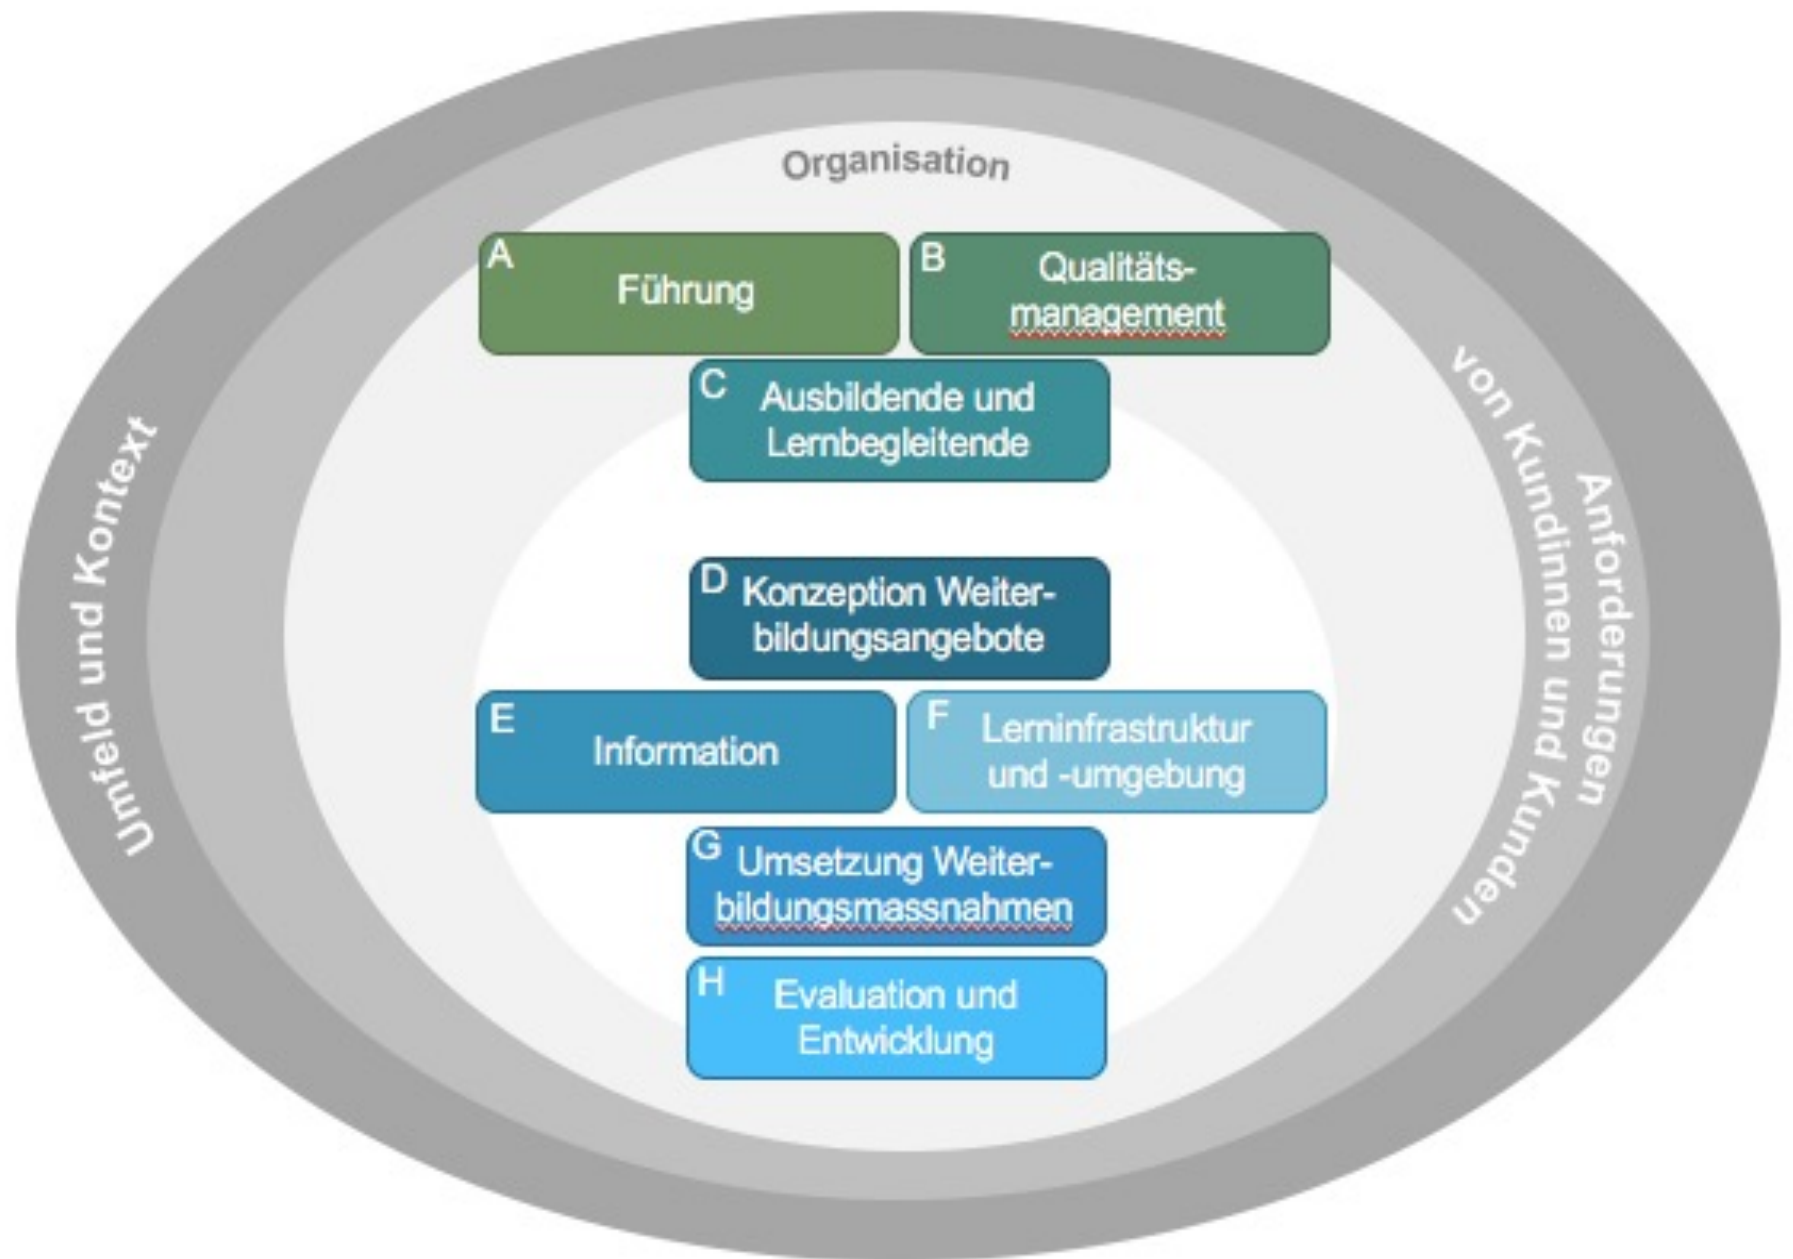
Organisation

Umfeld und Kontext

Anforderungen von Kundinnen und Kunden

A Führung

B Qualitätsmanagement

C Ausbildende und Lernbegleitende

D Konzeption Weiterbildungsangebote

E Information

F Lerninfrastruktur und -umgebung

G Umsetzung Weiterbildungsmassnahmen

H Evaluation und Entwicklung